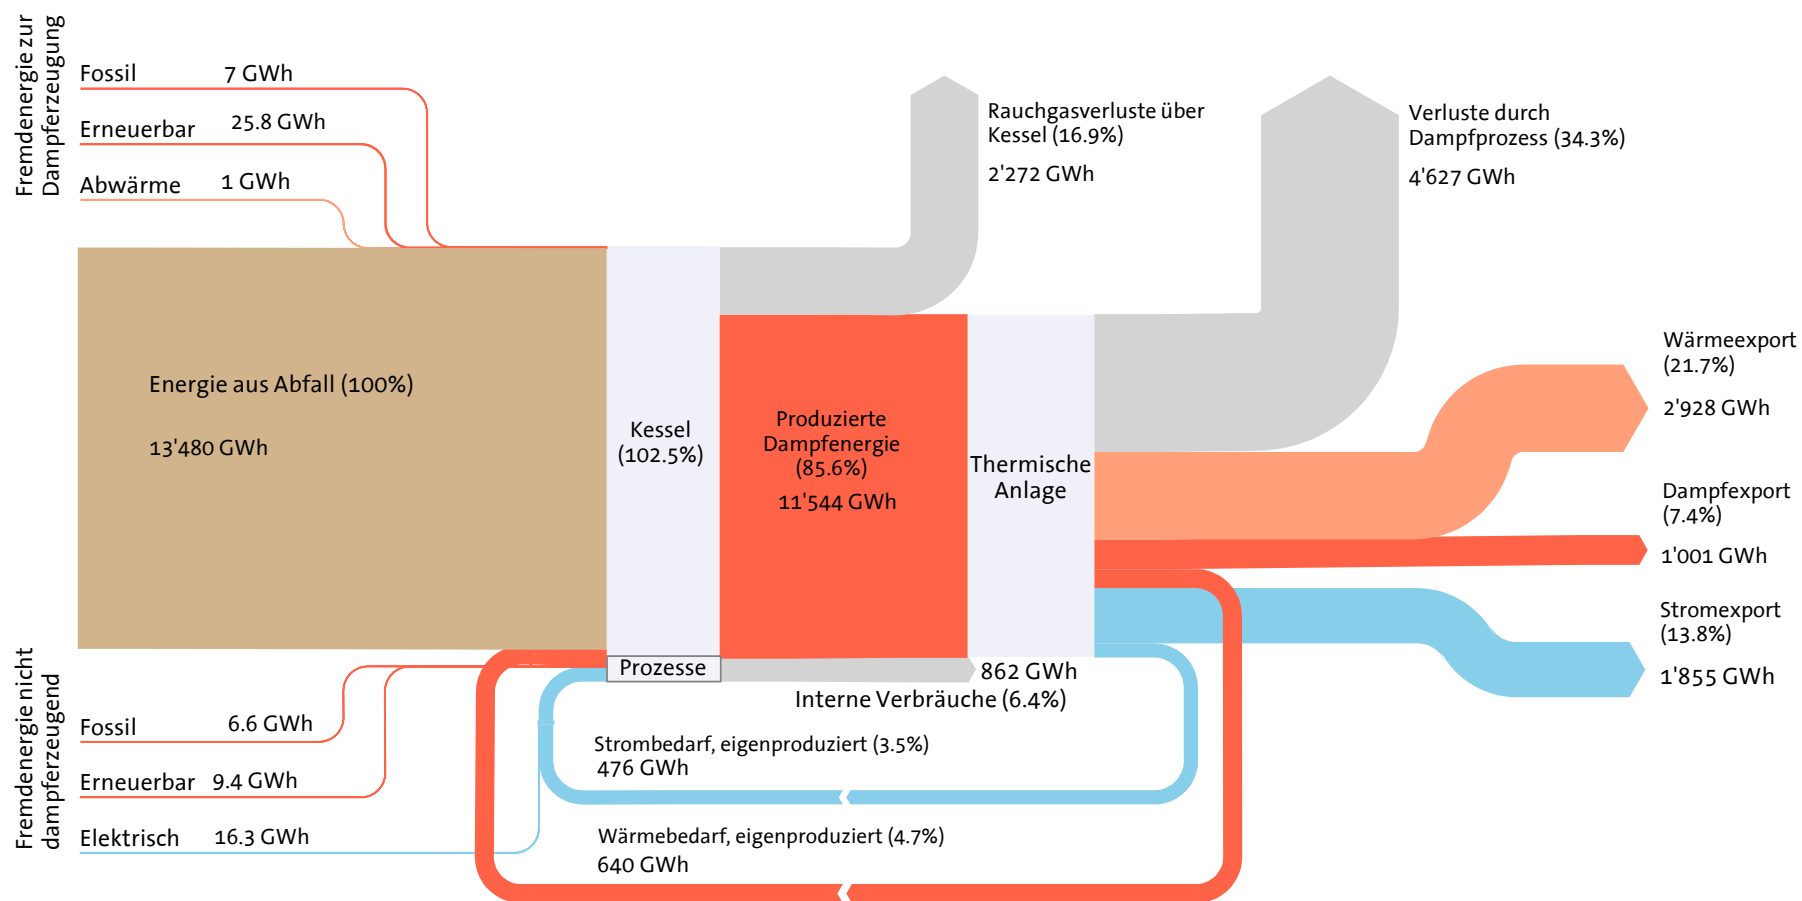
Fremdenergie zur Dampferzeugung

Fossil 7 GWh

Erneuerbar 25.8 GWh

Abwärme 1 GWh

Rauchgasverluste über Kessel (16.9%)

2'272 GWh

Verluste durch Dampfprozess (34.3%)

4'627 GWh

Wärmeexport (21.7%)

2'928 GWh

Energie aus Abfall (100%)

13'480 GWh

Kessel (102.5%)

Produzierte Dampfenergie (85.6%)

11'544 GWh

Thermische Anlage

Dampfexport (7.4%)

1'001 GWh

Stromexport (13.8%)

1'855 GWh

Prozesse

862 GWh

Interne Verbräuche (6.4%)

Fremdenergie nicht dampferzeugend

Fossil 6.6 GWh

Erneuerbar 9.4 GWh

Elektrisch 16.3 GWh

Strombedarf, eigenproduziert (3.5%)
476 GWh

Wärmebedarf, eigenproduziert (4.7%)
640 GWh